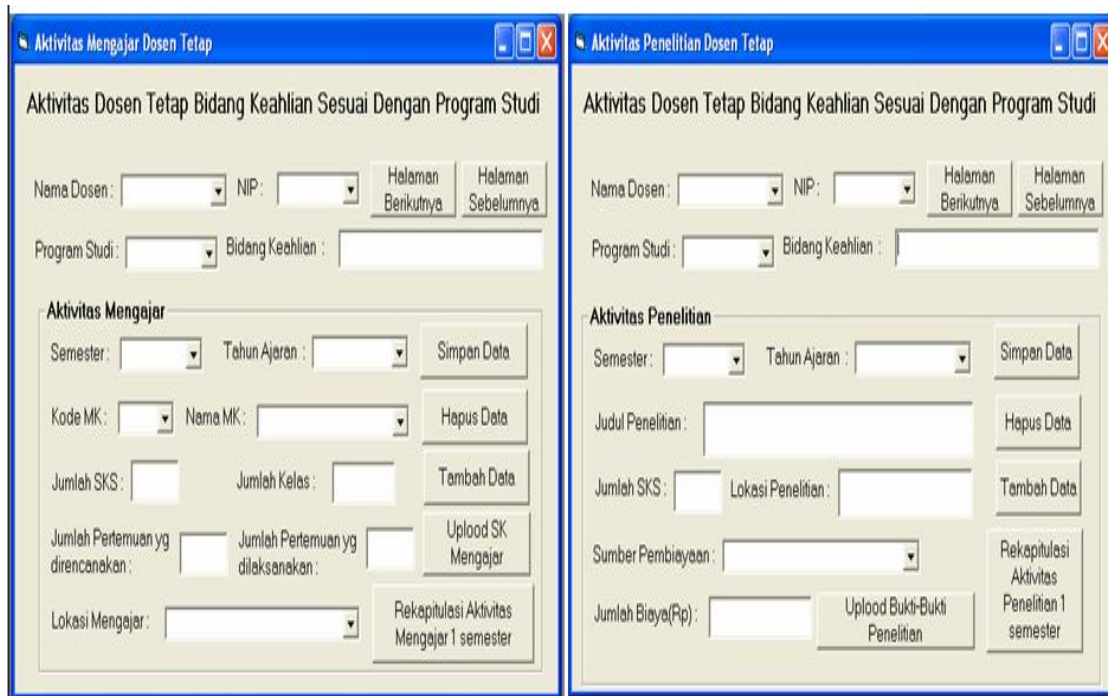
Aktivitas Mengajar Dosen Tetap

Aktivitas Dosen Tetap Bidang Keahlian Sesuai Dengan Program Studi

Nama Dosen : NIP : Halaman Berikutnya Halaman Sebelumnya

Program Studi : Bidang Keahlian :

Aktivitas Mengajar

Semester : Tahun Ajaran : Simpan Data

Kode MK : Nama MK : Hapus Data

Jumlah SKS : Jumlah Kelas : Tambah Data

Jumlah Pertemuan yg direncanakan : Jumlah Pertemuan yg dilaksanakan : Uplood SK Mengajar

Lokasi Mengajar : Rekapitulasi Aktivitas Mengajar 1 semester

Aktivitas Penelitian Dosen Tetap

Aktivitas Dosen Tetap Bidang Keahlian Sesuai Dengan Program Studi

Nama Dosen : NIP : Halaman Berikutnya Halaman Sebelumnya

Program Studi : Bidang Keahlian :

Aktivitas Penelitian

Semester : Tahun Ajaran : Simpan Data

Judul Penelitian : Hapus Data

Jumlah SKS : Lokasi Penelitian : Tambah Data

Sumber Pembiayaan : Rekapitulasi Aktivitas Penelitian 1 semester

Jumlah Biaya(Rp) : Uplood Bukti-Bukti Penelitian